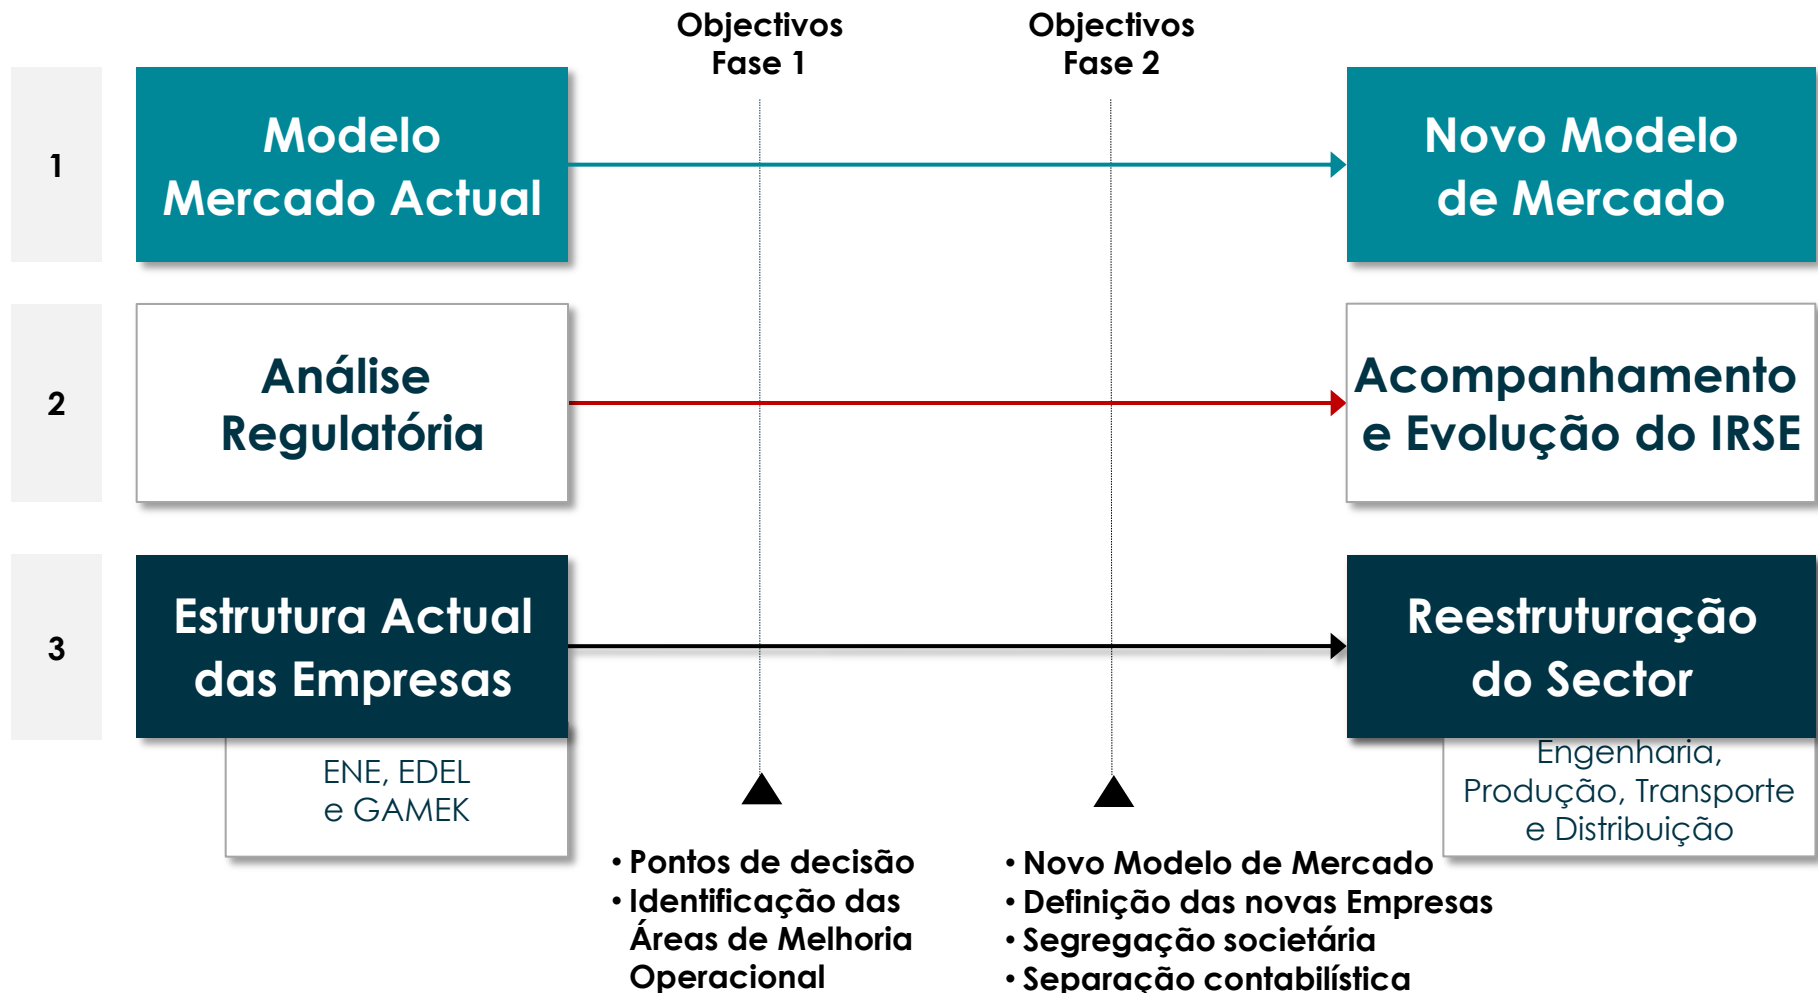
Objectivos Fase 1

Objectivos Fase 2

1

Modelo Mercado Actual

Novo Modelo de Mercado

2

Análise Regulatória

Acompanhamento e Evolução do IRSE

3

Estrutura Actual das Empresas

Reestruturação do Sector

ENE, EDEL e GAMEK

Engenharia, Produção, Transporte e Distribuição

• Pontos de decisão
• Identificação das Áreas de Melhoria Operacional

• Novo Modelo de Mercado
• Definição das novas Empresas
• Segregação societária
• Separação contabilística